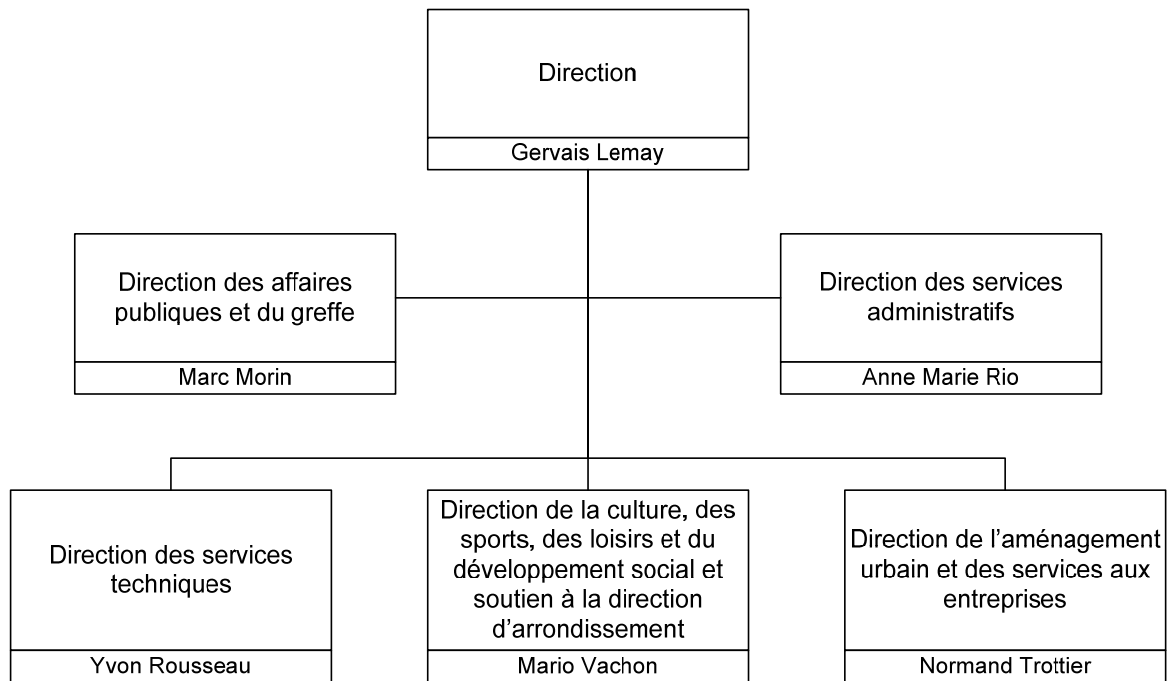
Direction

Gervais Lemay

Direction des affaires publiques et du greffe

Marc Morin

Direction des services administratifs

Anne Marie Rio

Direction des services techniques

Yvon Rousseau

Direction de la culture, des sports, des loisirs et du développement social et soutien à la direction d'arrondissement

Mario Vachon

Direction de l'aménagement urbain et des services aux entreprises

Normand Trottier